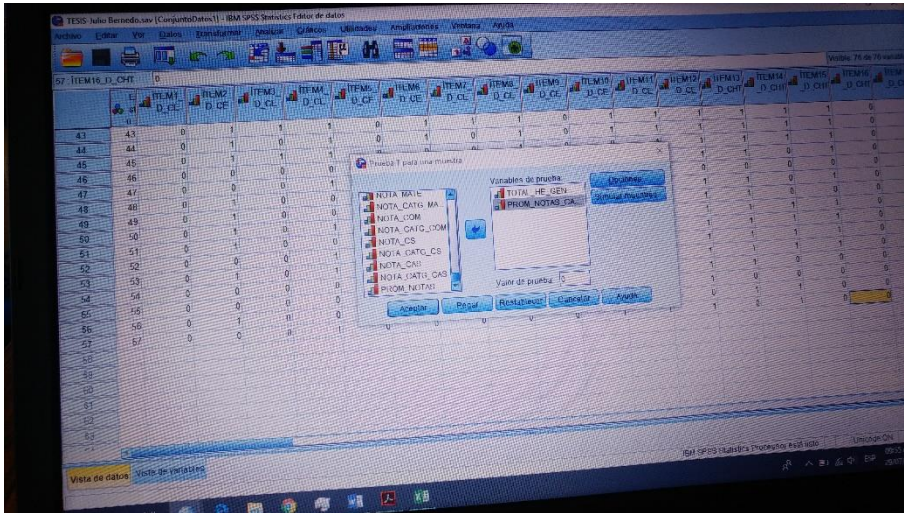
TESIS Julio Bernedo.sav [ConjuntoDatos1] - IBM SPSS Statistics Editor de datos

Archivo Editar Ver Datos Transformar Analizar Gráficos Utilidades Ampliaciones Ventana Ayuda

Visible: 76 de 76 variables

57 : ITEM16_D_CHT 0

ITEM1_D_CE ITEM2_D_CE ITEM3_D_CE ITEM4_D_CE ITEM5_D_CE ITEM6_D_CE ITEM7_D_CE ITEM8_D_CE ITEM9_D_CE ITEM10_D_CE ITEM11_D_CE ITEM12_D_CE ITEM13_D_CHT ITEM14_D_CHT ITEM15_D_CHT ITEM16_D_CHT

43 43
44 44
45 45
46 46
47 47
48 48
49 49
50 50
51 51
52 52
53 53
54 54
55 55
56 56
57 57

Prueba T para una muestra

NOTA_MATE
NOTA_CATG_MA...
NOTA_COM
NOTA_CATG_COM
NOTA_CS
NOTA_CATG_CS
NOTA_CAU
NOTA_CATG_CAS
PROM_NOTAS

Variables de prueba:
TOTAL_HE_GEN...
PROM_NOTAS_CA...

Opciones...
Simular muestreo...

Valor de prueba: 0

Aceptar Pegar Restablecer Cancelar Ayuda

Vista de datos Vista de variables

IBM SPSS Statistics Processor está listo Unicode:ON

ESP